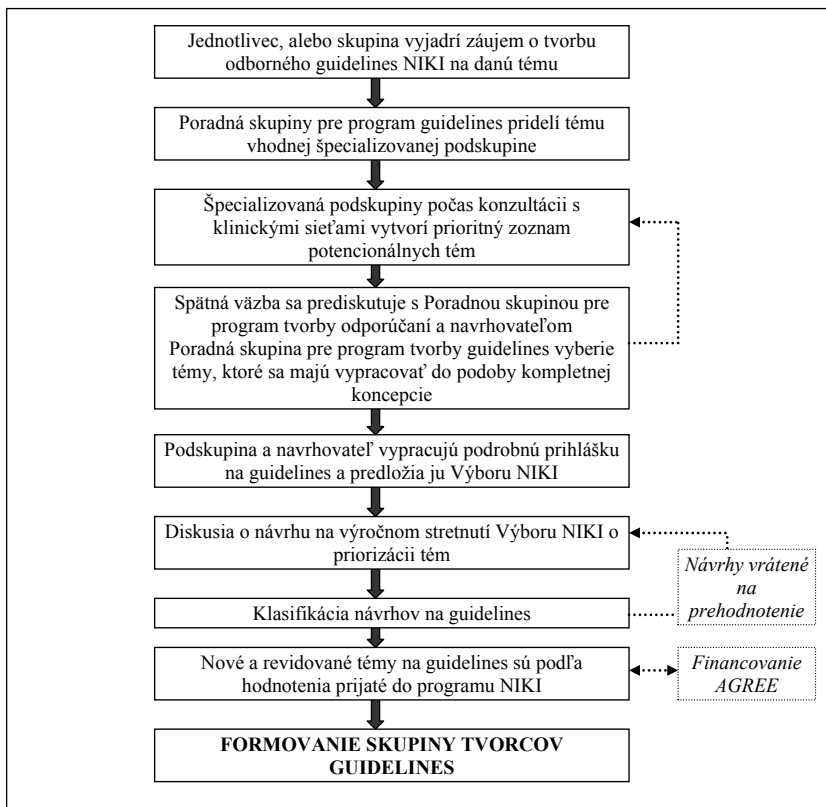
Jednotlivec, alebo skupina vyjadrí záujem o tvorbu odborného guidelines NIKI na danú tému

Poradná skupiny pre program guidelines pridelí tému vhodnej špecializovanej podskupine

Špecializovaná podskupiny počas konzultácii s klinickými sieťami vytvorí prioritný zoznam potencionálnych tém

Spätná väzba sa prediskutuje s Poradnou skupinou pre program tvorby odporúčaní a navrhovateľom Poradná skupina pre program tvorby guidelines vyberie témy, ktoré sa majú vypracovať do podoby kompletnej koncepcie

Podskupina a navrhovateľ vypracujú podrobnú prihlášku na guidelines a predložia ju Výboru NIKI

Diskusia o návrhu na výročnom stretnutí Výboru NIKI o priorizácii tém

Návrhy vrátené na prehodnotenie

Klasifikácia návrhov na guidelines

Nové a revidované témy na guidelines sú podľa hodnotenia prijaté do programu NIKI

Financovanie AGREE

FORMOVANIE SKUPINY TVORCOV GUIDELINES